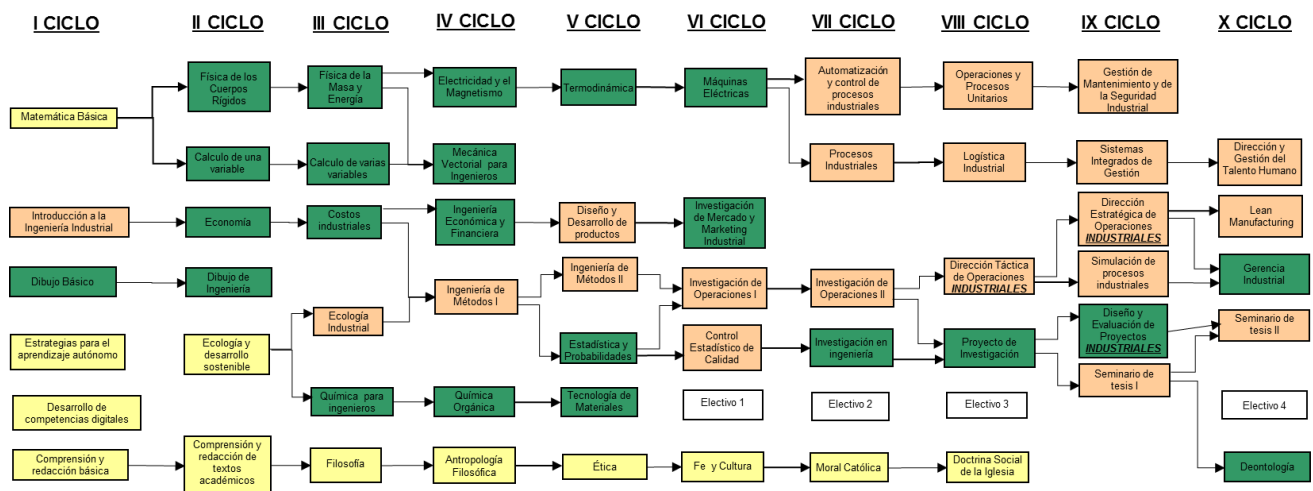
I CICLO

Matemática Básica

Introducción a la Ingeniería Industrial

Dibujo Básico

Estrategias para el aprendizaje autónomo

Desarrollo de competencias digitales

Comprensión y redacción básica

II CICLO

Física de los Cuerpos Rígidos

Calculo de una variable

Economía

Dibujo de Ingeniería

Ecología y desarrollo sostenible

Comprensión y redacción de textos académicos

III CICLO

Física de la Masa y Energía

Calculo de varias variables

Costos industriales

Ecología Industrial

Química para ingenieros

Filosofía

IV CICLO

Electricidad y el Magnetismo

Mecánica Vectorial para Ingenieros

Ingeniería Económica y Financiera

Ingeniería de Métodos I

Química Orgánica

Antropología Filosófica

V CICLO

Termodinámica

Diseño y Desarrollo de productos

Ingeniería de Métodos II

Estadística y Probabilidades

Tecnología de Materiales

Ética

VI CICLO

Máquinas Eléctricas

Investigación de Mercado y Marketing Industrial

Investigación de Operaciones I

Control Estadístico de Calidad

Electivo 1

Fe y Cultura

VII CICLO

Automatización y control de procesos industriales

Procesos Industriales

Investigación de Operaciones II

Investigación en ingeniería

Electivo 2

Moral Católica

VIII CICLO

Operaciones y Procesos Unitarios

Logística Industrial

Dirección Táctica de Operaciones INDUSTRIALES

Proyecto de Investigación

Electivo 3

Doctrina Social de la Iglesia

IX CICLO

Gestión de Mantenimiento y de la Seguridad Industrial

Sistemas Integrados de Gestión

Dirección Estratégica de Operaciones INDUSTRIALES

Simulación de procesos industriales

Diseño y Evaluación de Proyectos INDUSTRIALES

Seminario de tesis I

X CICLO

Dirección y Gestión del Talento Humano

Lean Manufacturing

Gerencia Industrial

Seminario de tesis II

Electivo 4

Deontología